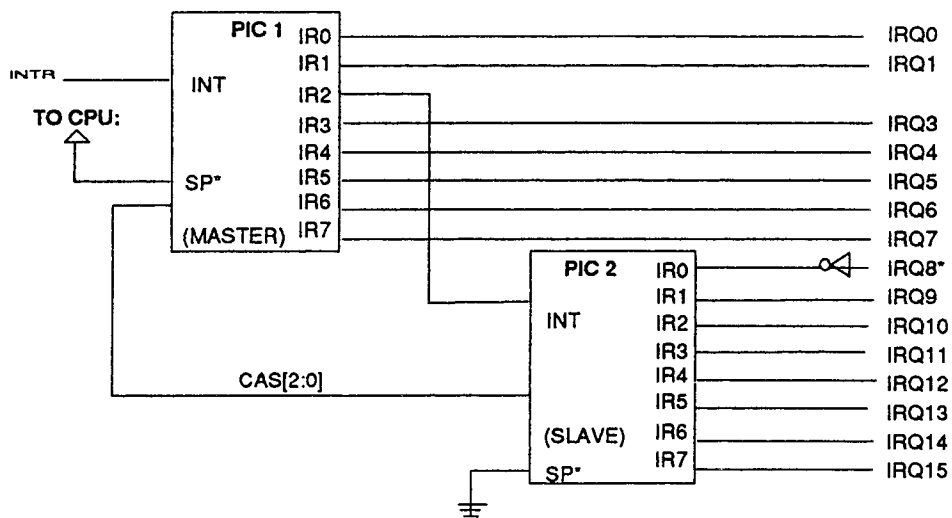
PIC 1
IR0
IR1
IR2
IR3
IR4
IR5
IR6
IR7
INTR
INT
TO CPU:
SP*
(MASTER)
IRQ0
IRQ1
IRQ3
IRQ4
IRQ5
IRQ6
IRQ7
PIC 2
IR0
IR1
IR2
IR3
IR4
IR5
IR6
IR7
INT
(SLAVE)
SP*
CAS[2:0]
IRQ8*
IRQ9
IRQ10
IRQ11
IRQ12
IRQ13
IRQ14
IRQ15